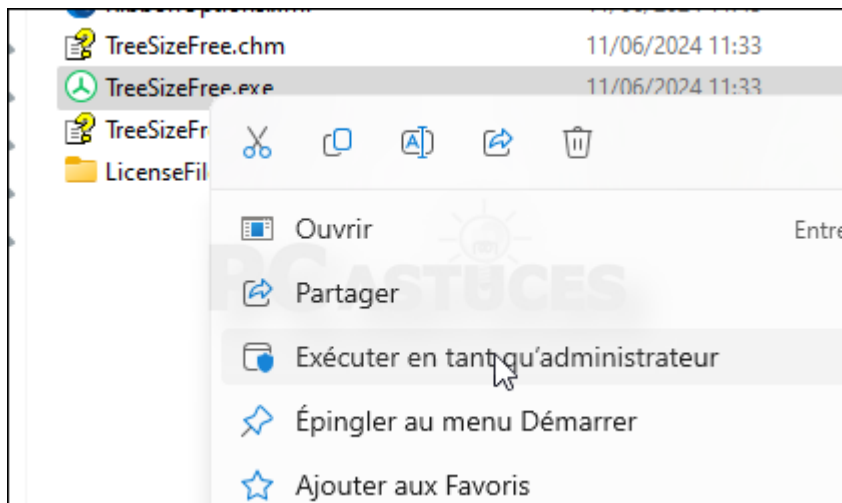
TreeSizeFree.chm 11/06/2024 11:33
TreeSizeFree.exe 11/06/2024 11:33
TreeSizeFr
LicenseFil

Ouvrir Entre
Partager
Exécuter en tant qu'administrateur
Épingler au menu Démarrer
Ajouter aux Favoris

PC ASTUCES